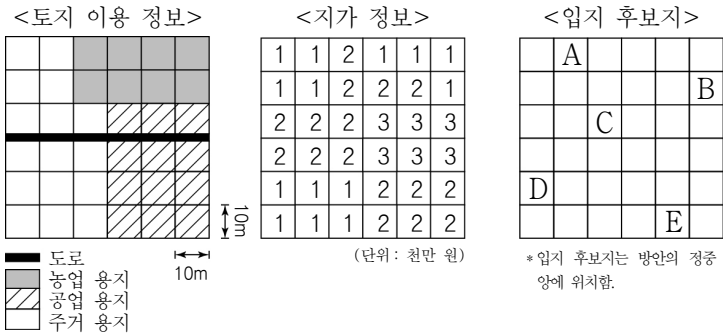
<토지 이용 정보>

10m

10m

도로
농업 용지
공업 용지
주거 용지

<지가 정보>

| 1 | 1 | 2 | 1 | 1 | 1 |
|---|---|---|---|---|---|
| 1 | 1 | 2 | 2 | 2 | 1 |
| 2 | 2 | 2 | 3 | 3 | 3 |
| 2 | 2 | 2 | 3 | 3 | 3 |
| 1 | 1 | 1 | 2 | 2 | 2 |
| 1 | 1 | 1 | 2 | 2 | 2 |

(단위: 천만 원)

<입지 후보지>

|   | A |   |   |   |   |
|---|---|---|---|---|---|
|   |   |   |   |   | B |
|   |   | C |   |   |   |
|   |   |   |   |   |   |
| D |   |   |   |   |   |
|   |   |   |   | E |   |

* 입지 후보지는 방안의 정중앙에 위치함.